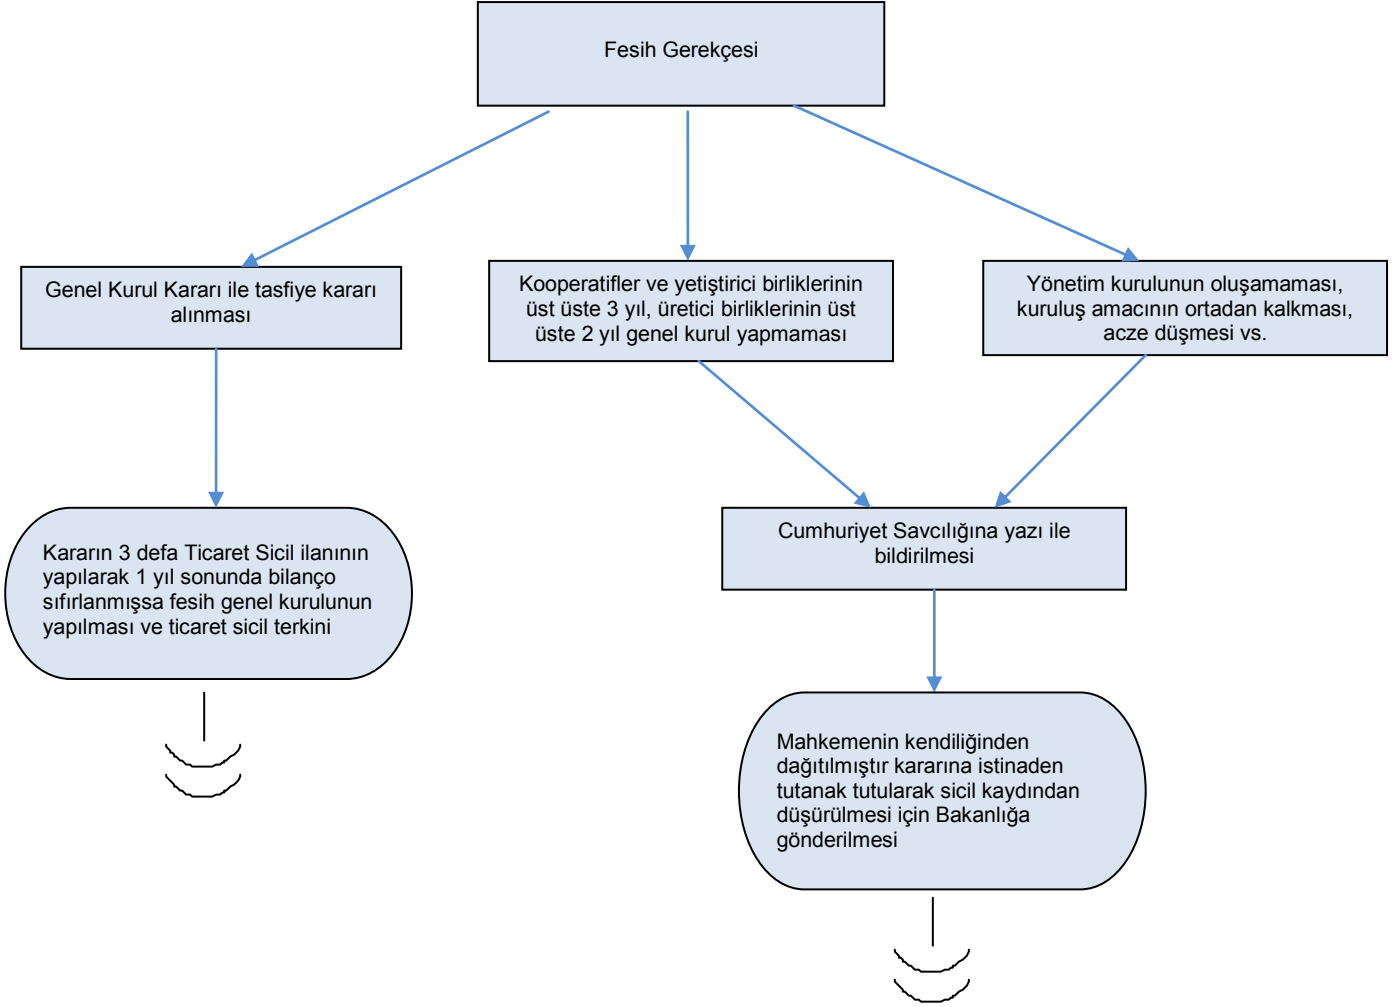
Fesih Gerekçesi

Genel Kurul Kararı ile tasfiye kararı alınması

Kooperatifler ve yetiştirici birliklerinin üst üste 3 yıl, üretici birliklerinin üst üste 2 yıl genel kurul yapmaması

Yönetim kurulunun oluşamaması, kuruluş amacının ortadan kalkması, acze düşmesi vs.

Kararın 3 defa Ticaret Sicil ilanının yapılarak 1 yıl sonunda bilanço sıfırlanmışsa fesih genel kurulunun yapılması ve ticaret sicil terkini

Cumhuriyet Savcılığına yazı ile bildirilmesi

Mahkemenin kendiliğinden dağıtılmıştır kararına istinaden tutanak tutularak sicil kaydından düşürülmesi için Bakanlığa gönderilmesi